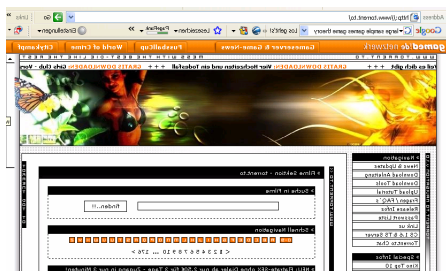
Address http://www.torrent.to/ Go
Google large sample games theory Los geht's! Lesezeichen PageRank Einstellungen
Gamed networks Gameserver & Game-News FussballCup World of Crime Chatkampf
Tut ab dich gibt. +++ GRATIS DOWNLOADEN: Wer Faszination und ein Todesfall +++ GRATIS DOWNLOADEN: Link Club - Vers
Navigation
News & Updates
Download Anleitung
Download Tools
Upload Tutorial
Fragen / FAQ
Release Infos
Passwort Liste
Link us
Ck & T5 Server
Torrente Chat
Special Infos
Kino Top 10
Filme Sektion - torrent.to
Suche in Filme
finden...!
Schnell Navigation
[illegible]